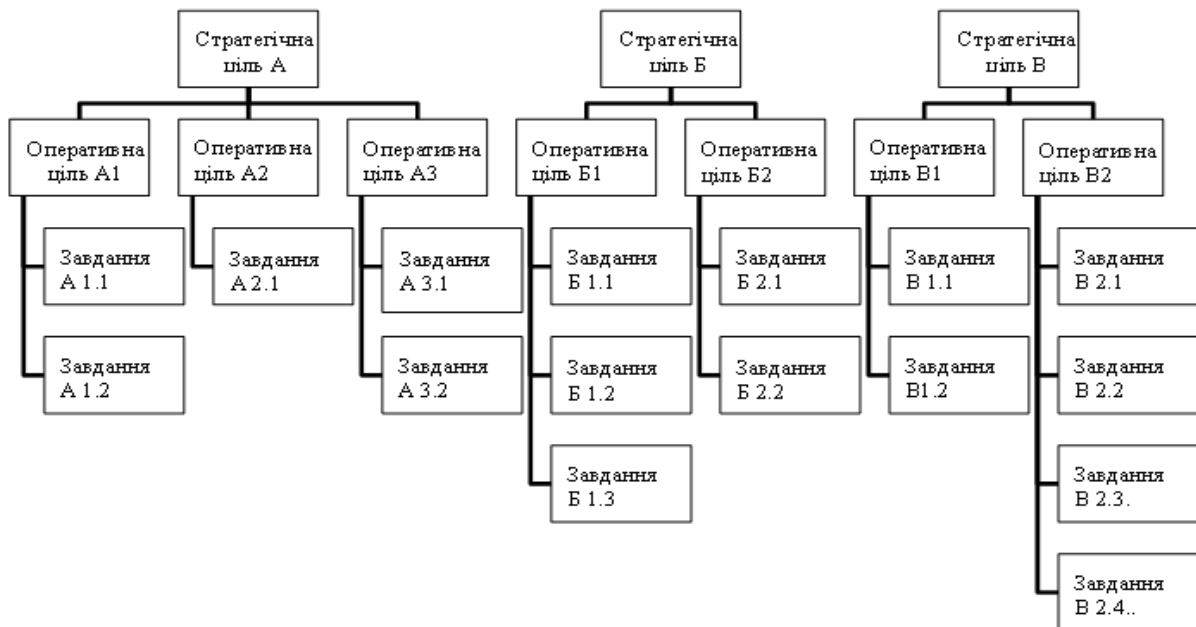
Стратегічна ціль А

Оперативна ціль А1

Завдання А 1.1

Завдання А 1.2

Оперативна ціль А2

Завдання А 2.1

Оперативна ціль А3

Завдання А 3.1

Завдання А 3.2

Стратегічна ціль Б

Оперативна ціль Б1

Завдання Б 1.1

Завдання Б 1.2

Завдання Б 1.3

Оперативна ціль Б2

Завдання Б 2.1

Завдання Б 2.2

Стратегічна ціль В

Оперативна ціль В1

Завдання В 1.1

Завдання В1.2

Оперативна ціль В2

Завдання В 2.1

Завдання В 2.2

Завдання В 2.3.

Завдання В 2.4..